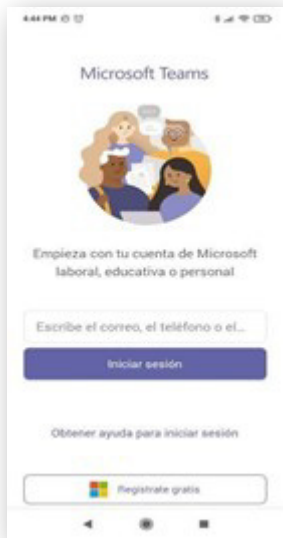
4:44 PM

Microsoft Teams

Empieza con tu cuenta de Microsoft laboral, educativa o personal

Escribe el correo, el teléfono o el...

Iniciar sesión

Obtener ayuda para iniciar sesión

Regístrate gratis